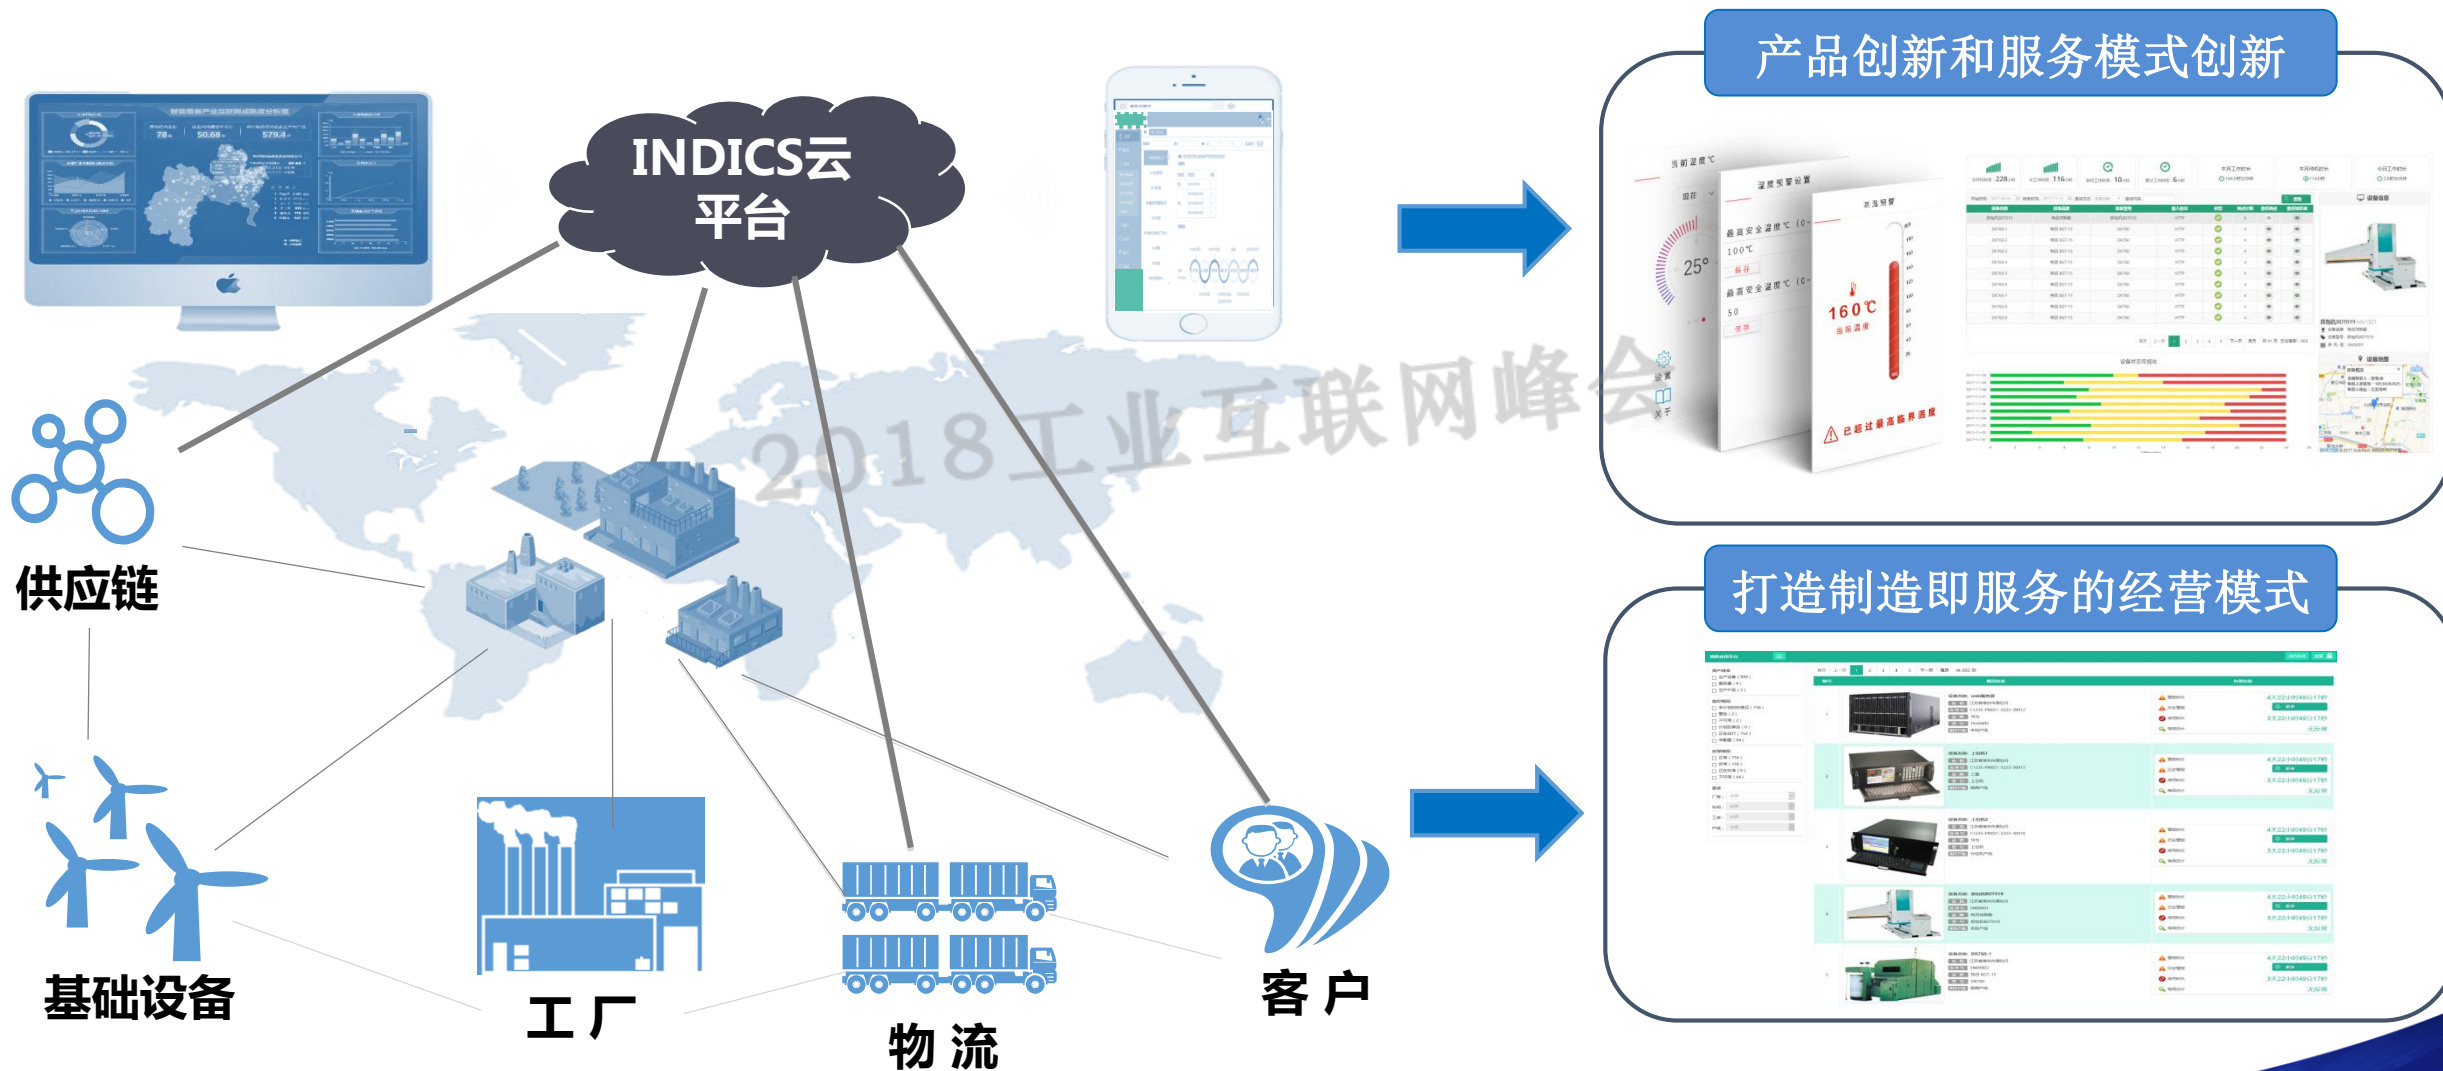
INDICS云
平台

产品创新和服务模式创新

打造制造即服务的经营模式

2018工业互联网峰会

供应链

基础设备

工 厂

物 流

客 户

当前温度℃

温度预警设置

高温预警

25°

最高安全温度℃

100℃

最高安全温度℃

50

160℃

当前温度

已超过最高临界温度